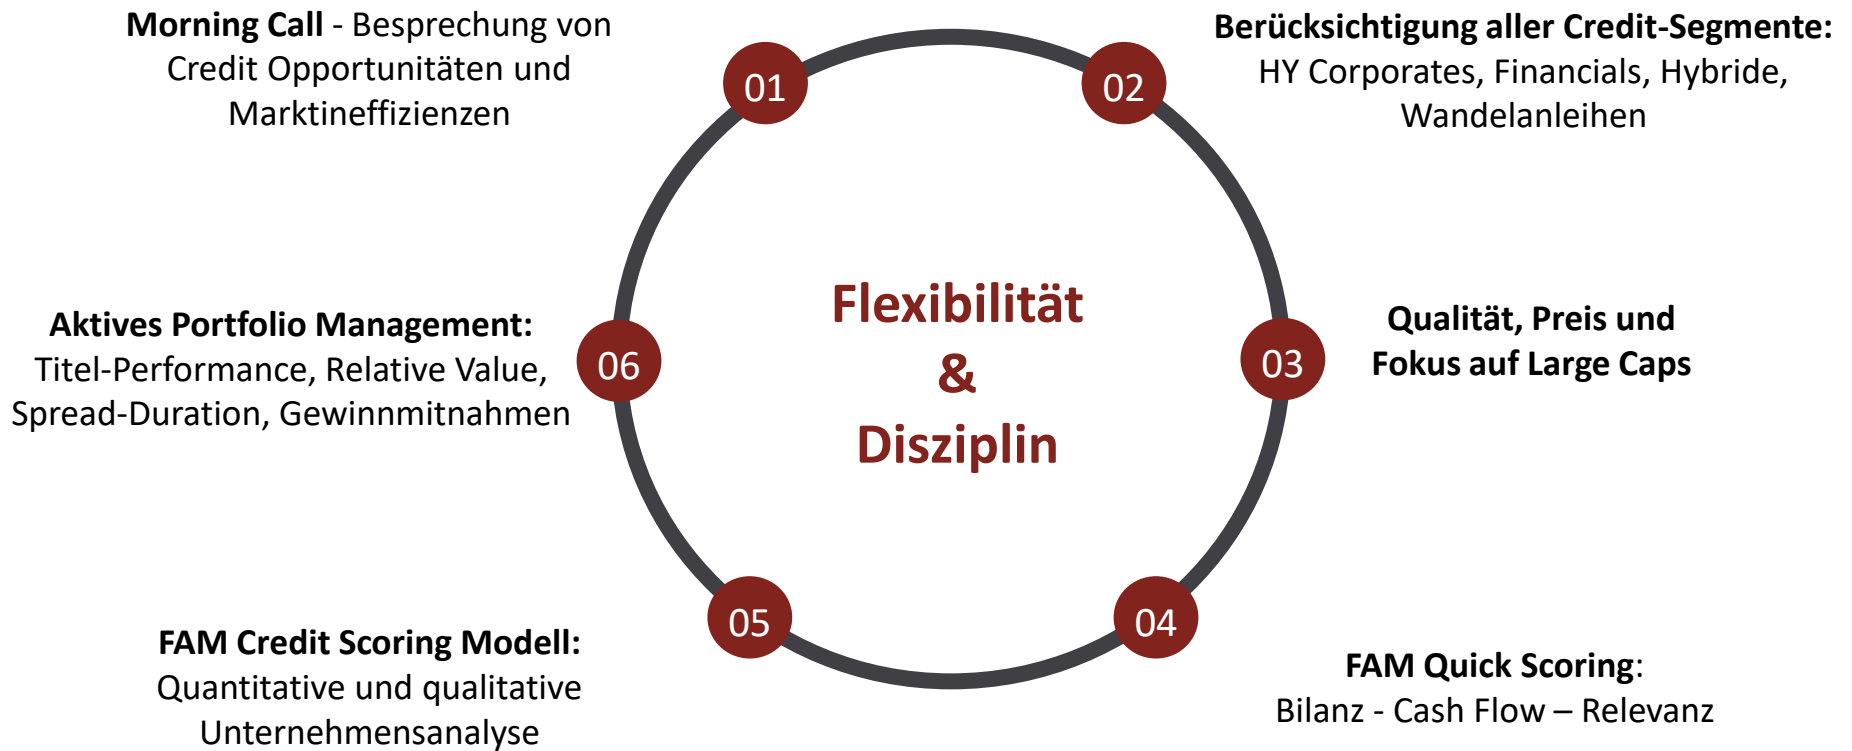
**Morning Call** - Besprechung von Credit Opportunitäten und Marktineffizienzen

01

02

**Berücksichtigung aller Credit-Segmente:** HY Corporates, Financials, Hybride, Wandelanleihen

**Flexibilität & Disziplin**

**Aktives Portfolio Management:** Titel-Performance, Relative Value, Spread-Duration, Gewinnmitnahmen

06

03

**Qualität, Preis und Fokus auf Large Caps**

05

04

**FAM Credit Scoring Modell:** Quantitative und qualitative Unternehmensanalyse

**FAM Quick Scoring**: Bilanz - Cash Flow – Relevanz